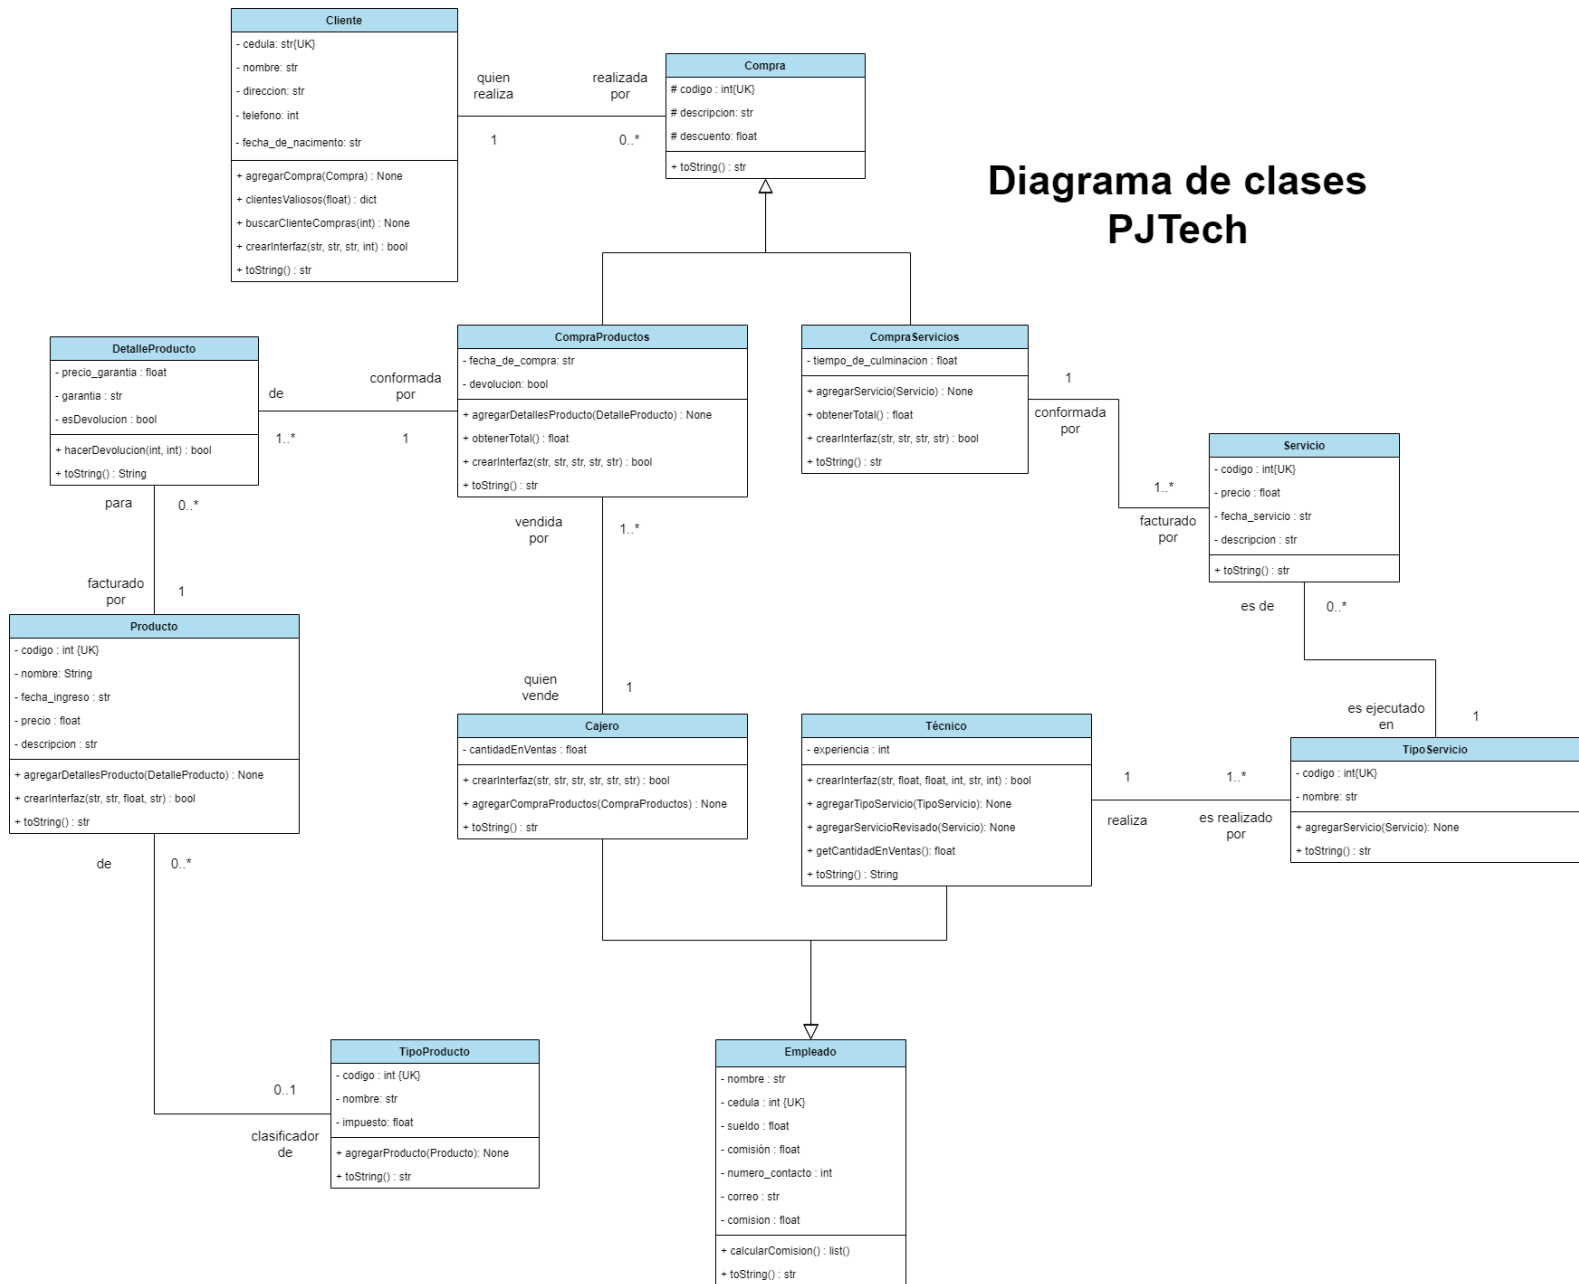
Cliente
- cedula: str{UK}
- nombre: str
- direccion: str
- telefono: int
- fecha_de_nacimento: str
+ agregarCompra(Compra) : None
+ clientesValiosos(float) : dict
+ buscarClienteCompras(int) : None
+ crearInterfaz(str, str, str, int) : bool
+ toString() : str

quien realiza

realizada por

1

0..*

Compra
# codigo : int{UK}
# descripcion: str
# descuento: float
+ toString() : str

Diagrama de clases PJTech

DetalleProducto
- precio_garantia : float
- garantia : str
- esDevolucion : bool
+ hacerDevolucion(int, int) : bool
+ toString() : String

de

conformada por

1..*

1

CompraProductos
- fecha_de_compra: str
- devolucion: bool
+ agregarDetallesProducto(DetalleProducto) : None
+ obtenerTotal() : float
+ crearInterfaz(str, str, str, str, str) : bool
+ toString() : str

CompraServicios
- tiempo_de_culminacion : float
+ agregarServicio(Servicio) : None
+ obtenerTotal() : float
+ crearInterfaz(str, str, str, str) : bool
+ toString() : str

1

conformada por

1..*

facturado por

Servicio
- codigo : int{UK}
- precio : float
- fecha_servicio : str
- descripcion : str
+ toString() : str

para

0..*

vendida por

1..*

facturado por

1

Producto
- codigo : int {UK}
- nombre: String
- fecha_ingreso : str
- precio : float
- descripcion : str
+ agregarDetallesProducto(DetalleProducto) : None
+ crearInterfaz(str, str, float, str) : bool
+ toString() : str

es de

0..*

quien vende

1

es ejecutado en

1

Cajero
- cantidadEnVentas : float
+ crearInterfaz(str, str, str, str, str, str) : bool
+ agregarCompraProductos(CompraProductos) : None
+ toString() : str

Técnico
- experiencia : int
+ crearInterfaz(str, float, float, int, str, int) : bool
+ agregarTipoServicio(TipoServicio): None
+ agregarServicioRevisado(Servicio): None
+ getCantidadEnVentas(): float
+ toString() : String

1

1..*

realiza

es realizado por

TipoServicio
- codigo : int{UK}
- nombre: str
+ agregarServicio(Servicio): None
+ toString() : str

de

0..*

0..1

clasificador de

TipoProducto
- codigo : int {UK}
- nombre: str
- impuesto: float
+ agregarProducto(Producto): None
+ toString() : str

Empleado
- nombre : str
- cedula : int {UK}
- sueldo : float
- comisión : float
- numero_contacto : int
- correo : str
- comision : float
+ calcularComision() : list()
+ toString() : str